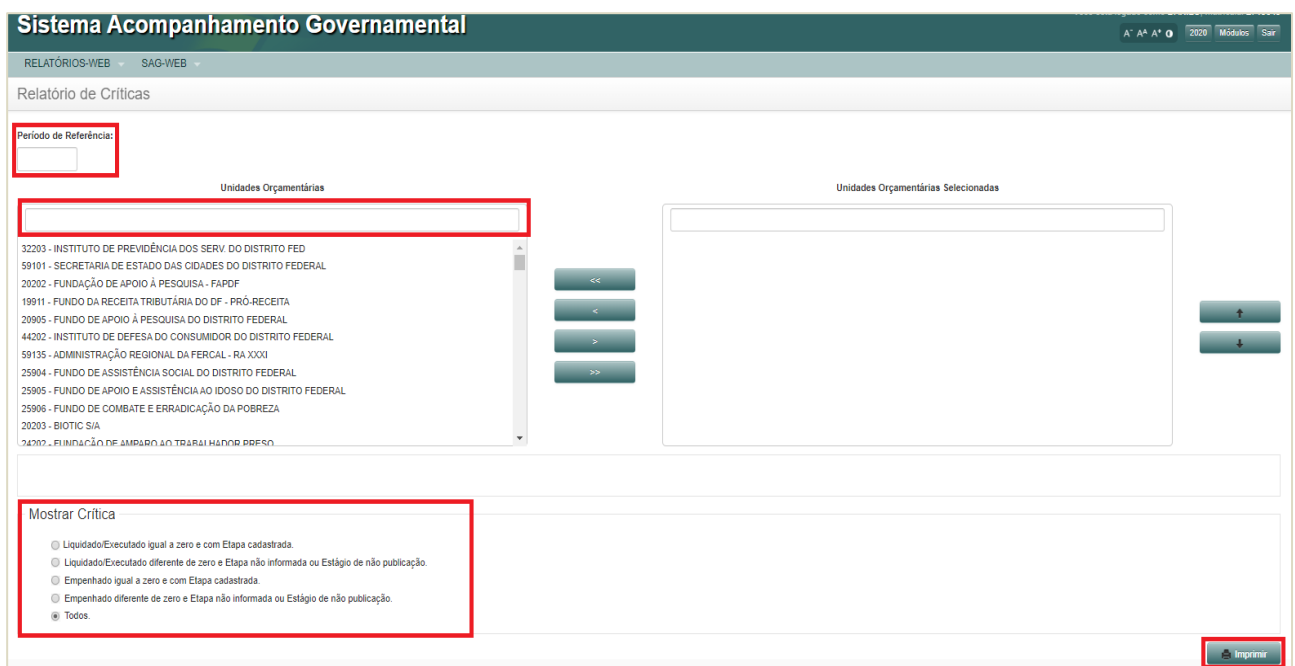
Sistema Acompanhamento Governamental

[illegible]

A⁻ Aᴬ A⁺ ◐ 2020 Módulos Sair

RELATÓRIOS-WEB SAG-WEB

Relatório de Críticas

Período de Referência:

Unidades Orçamentárias

32203 - INSTITUTO DE PREVIDÊNCIA DOS SERV. DO DISTRITO FED
59101 - SECRETARIA DE ESTADO DAS CIDADES DO DISTRITO FEDERAL
20202 - FUNDAÇÃO DE APOIO À PESQUISA - FAPDF
19911 - FUNDO DA RECEITA TRIBUTÁRIA DO DF - PRÓ-RECEITA
20905 - FUNDO DE APOIO À PESQUISA DO DISTRITO FEDERAL
44202 - INSTITUTO DE DEFESA DO CONSUMIDOR DO DISTRITO FEDERAL
59135 - ADMINISTRAÇÃO REGIONAL DA FERCAL - RA XXXI
25904 - FUNDO DE ASSISTÊNCIA SOCIAL DO DISTRITO FEDERAL
25905 - FUNDO DE APOIO E ASSISTÊNCIA AO IDOSO DO DISTRITO FEDERAL
25906 - FUNDO DE COMBATE E ERRADICAÇÃO DA POBREZA
20203 - BIOTIC S/A
24202 - FUNDAÇÃO DE AMPARO AO TRABALHADOR PRESO

<<
<
>
>>

Unidades Orçamentárias Selecionadas

Mostrar Crítica

Liquidado/Executado igual a zero e com Etapa cadastrada.
Liquidado/Executado diferente de zero e Etapa não informada ou Estágio de não publicação.
Empenhado igual a zero e com Etapa cadastrada.
Empenhado diferente de zero e Etapa não informada ou Estágio de não publicação.
Todos.

Imprimir